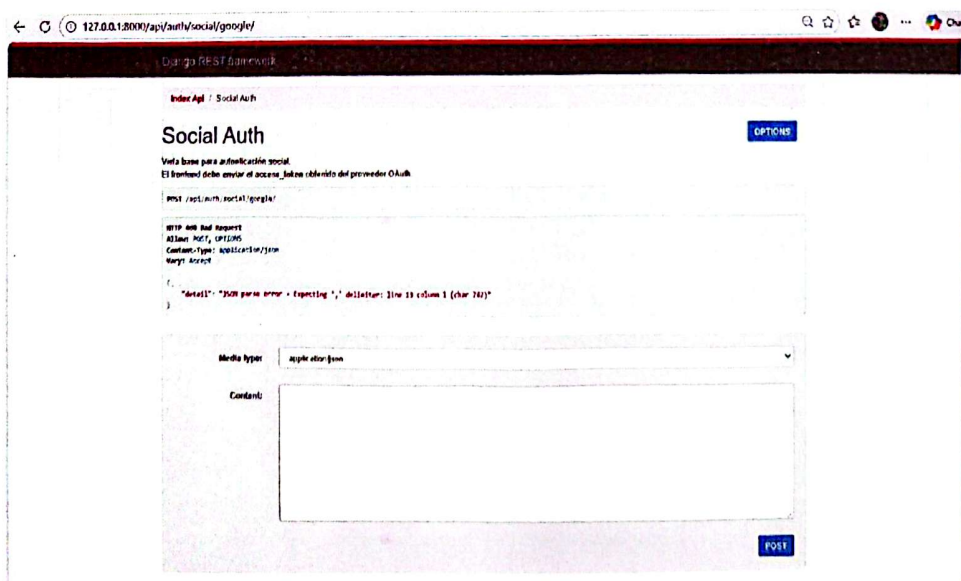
127.0.0.1:8000/api/auth/social/google/

Django REST framework

Index Api / Social Auth

Social Auth

OPTIONS

Vista base para autenticación social.
El frontend debe enviar el access_token obtenido del proveedor OAuth

POST /api/auth/social/google/

HTTP 400 Bad Request
Allow: POST, OPTIONS
Content-Type: application/json
Vary: Accept

{
"detail": "JSON parse error - Expecting ',' delimiter: line 13 column 1 (char 747)"
}

Media type: application/json

Content:

POST